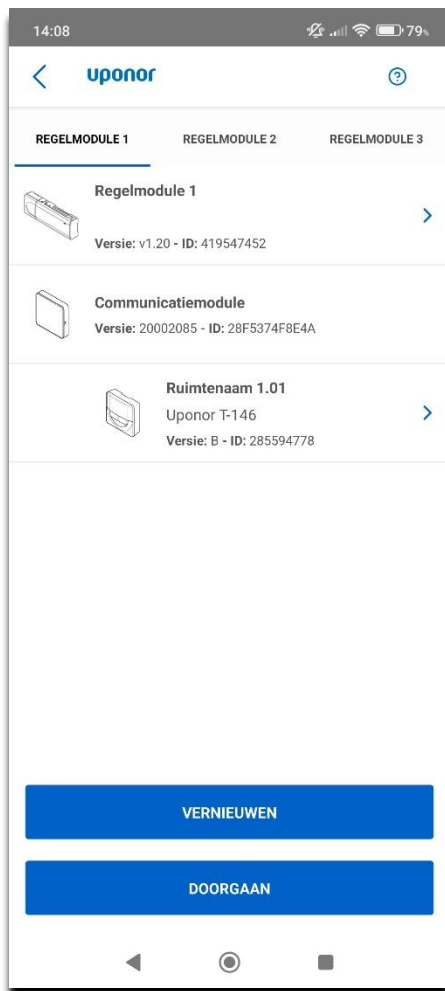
14:08

79

uponor

REGELMODULE 1
REGELMODULE 2
REGELMODULE 3

Regelmodule 1
Versie: v1.20 - ID: 419547452

Communicatiemodule
Versie: 20002085 - ID: 28F5374F8E4A

Ruimtenaam 1.01
Uponor T-146
Versie: B - ID: 285594778

VERNIEUWEN

DOORGAAN